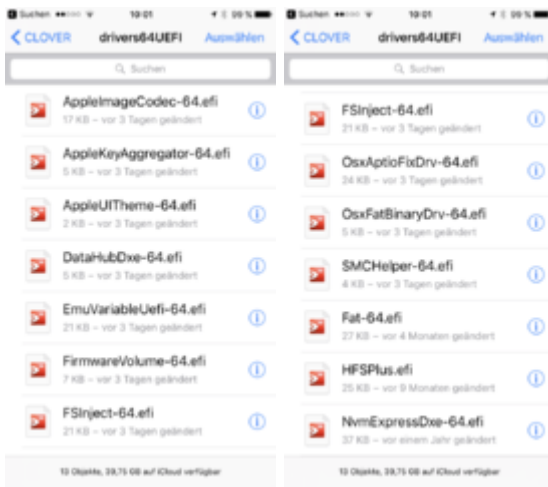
Suchen 10:01 99 %

CLOVER drivers64UEFI Auswählen

Suchen

AppleImageCodec-64.efi
17 KB – vor 3 Tagen geändert

AppleKeyAggregator-64.efi
5 KB – vor 3 Tagen geändert

AppleUITheme-64.efi
2 KB – vor 3 Tagen geändert

DataHubDxe-64.efi
5 KB – vor 3 Tagen geändert

EmuVariableUefi-64.efi
21 KB – vor 3 Tagen geändert

FirmwareVolume-64.efi
7 KB – vor 3 Tagen geändert

FSInject-64.efi
21 KB – vor 3 Tagen geändert

13 Objekte, 39,75 GB auf iCloud verfügbar

Suchen 10:01 99 %

CLOVER drivers64UEFI Auswählen

Suchen

FSInject-64.efi
21 KB – vor 3 Tagen geändert

OsxAptioFixDrv-64.efi
24 KB – vor 3 Tagen geändert

OsxFatBinaryDrv-64.efi
5 KB – vor 3 Tagen geändert

SMCHelper-64.efi
4 KB – vor 3 Tagen geändert

Fat-64.efi
27 KB – vor 4 Monaten geändert

HFSPlus.efi
25 KB – vor 9 Monaten geändert

NvmExpressDxe-64.efi
37 KB – vor einem Jahr geändert

13 Objekte, 39,75 GB auf iCloud verfügbar